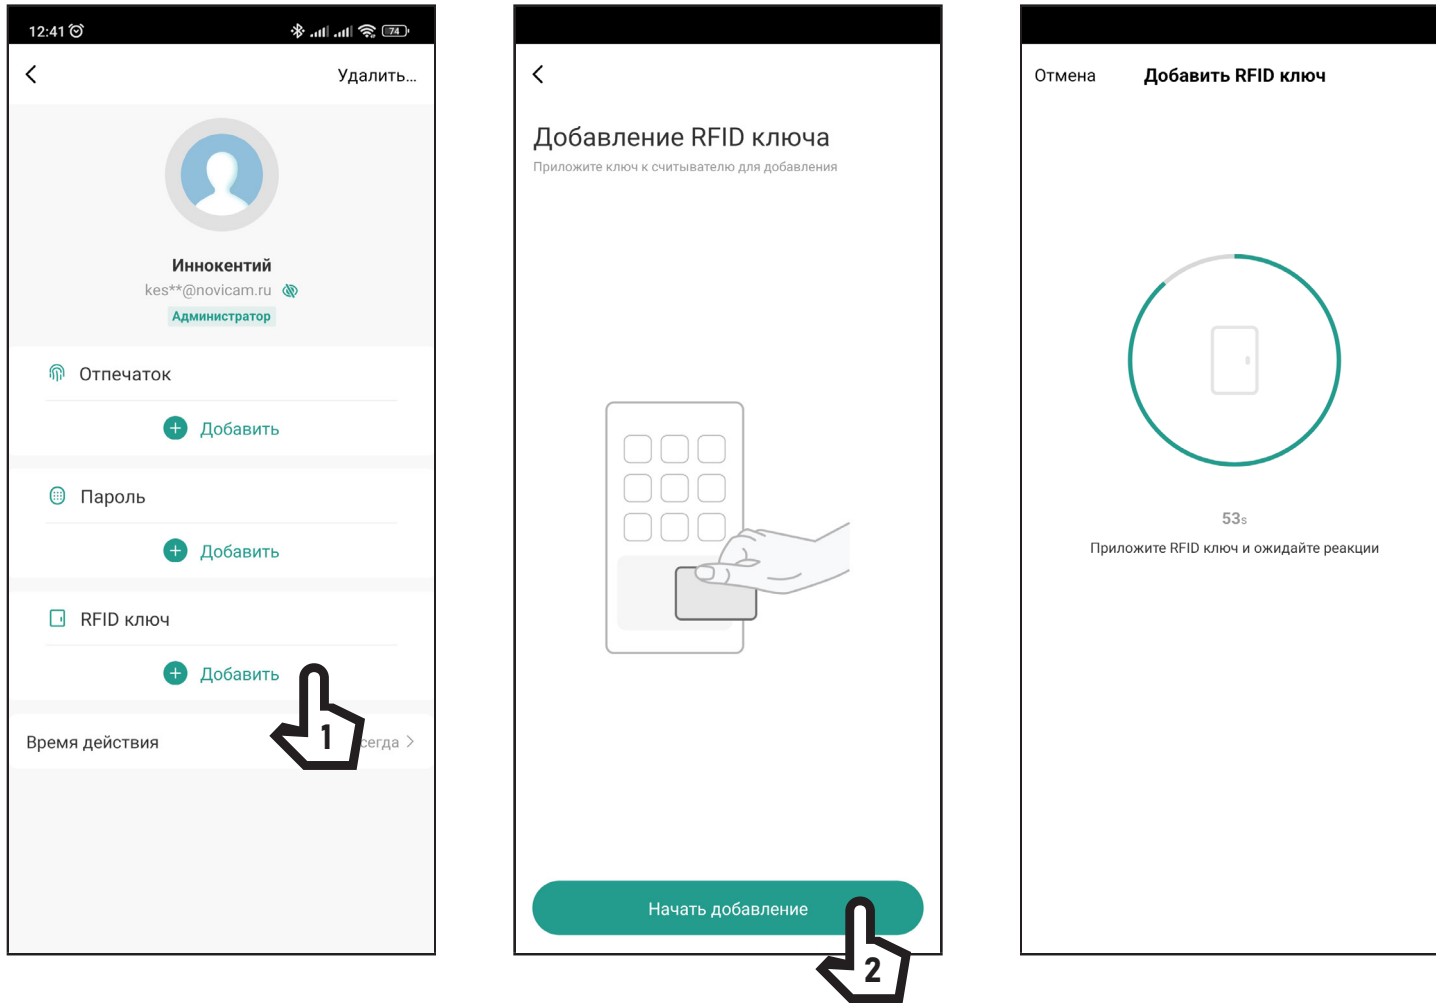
12:41

Удалить...

Иннокентий
kes**@novicam.ru
Администратор

Отпечаток

Добавить

Пароль

Добавить

RFID ключ

Добавить

1

Время действия

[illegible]сегда

Добавление RFID ключа
Приложите ключ к считывателю для добавления

Начать добавление

2

Отмена

Добавить RFID ключ

53s
Приложите RFID ключ и ожидайте реакции